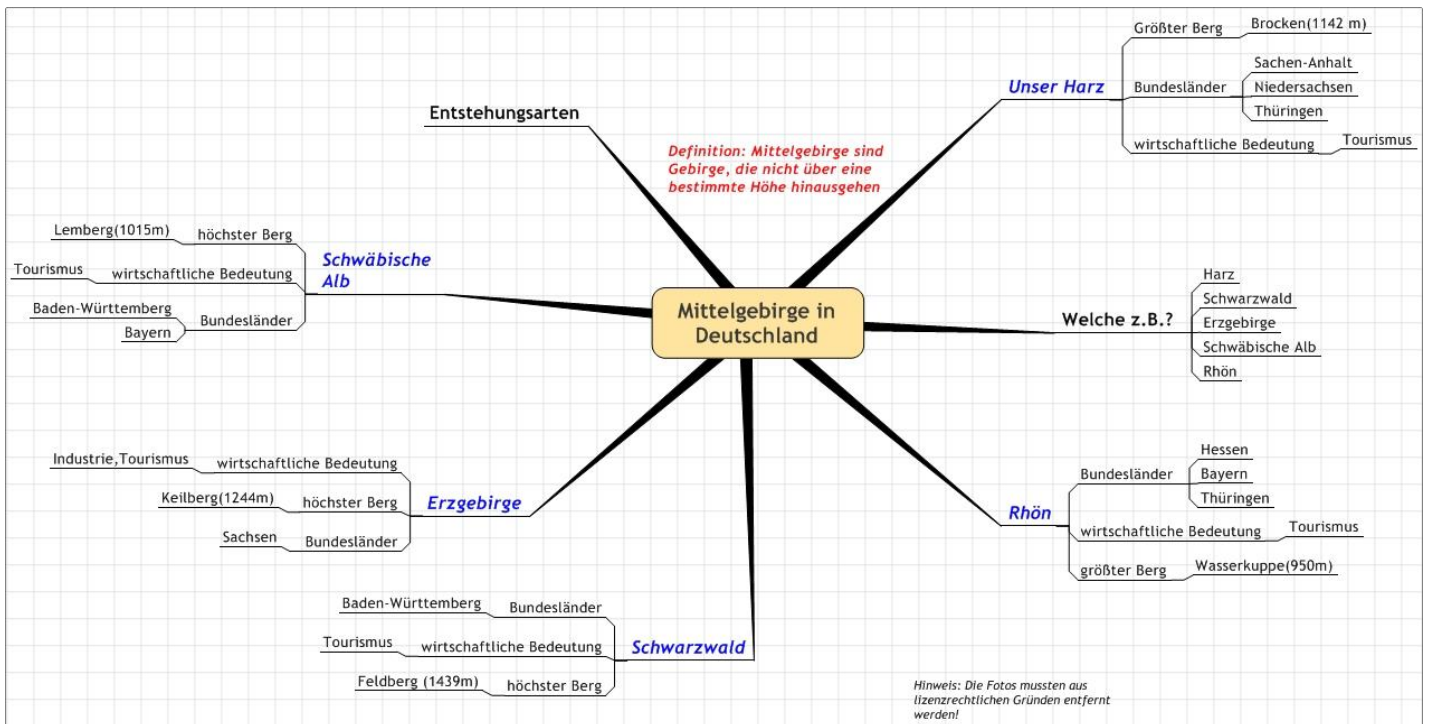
Mittelgebirge in Deutschland

Definition: Mittelgebirge sind Gebirge, die nicht über eine bestimmte Höhe hinausgehen

Entstehungsarten

Unser Harz
Größter Berg
Brocken(1142 m)
Bundesländer
Sachen-Anhalt
Niedersachsen
Thüringen
wirtschaftliche Bedeutung
Tourismus

Welche z.B.?
Harz
Schwarzwald
Erzgebirge
Schwäbische Alb
Rhön

Rhön
Bundesländer
Hessen
Bayern
Thüringen
wirtschaftliche Bedeutung
Tourismus
größter Berg
Wasserkuppe(950m)

Schwarzwald
Bundesländer
Baden-Württemberg
wirtschaftliche Bedeutung
Tourismus
höchster Berg
Feldberg (1439m)

Erzgebirge
wirtschaftliche Bedeutung
Industrie,Tourismus
höchster Berg
Keilberg(1244m)
Bundesländer
Sachsen

Schwäbische Alb
höchster Berg
Lemberg(1015m)
wirtschaftliche Bedeutung
Tourismus
Bundesländer
Baden-Württemberg
Bayern

Hinweis: Die Fotos mussten aus lizenzrechtlichen Gründen entfernt werden!